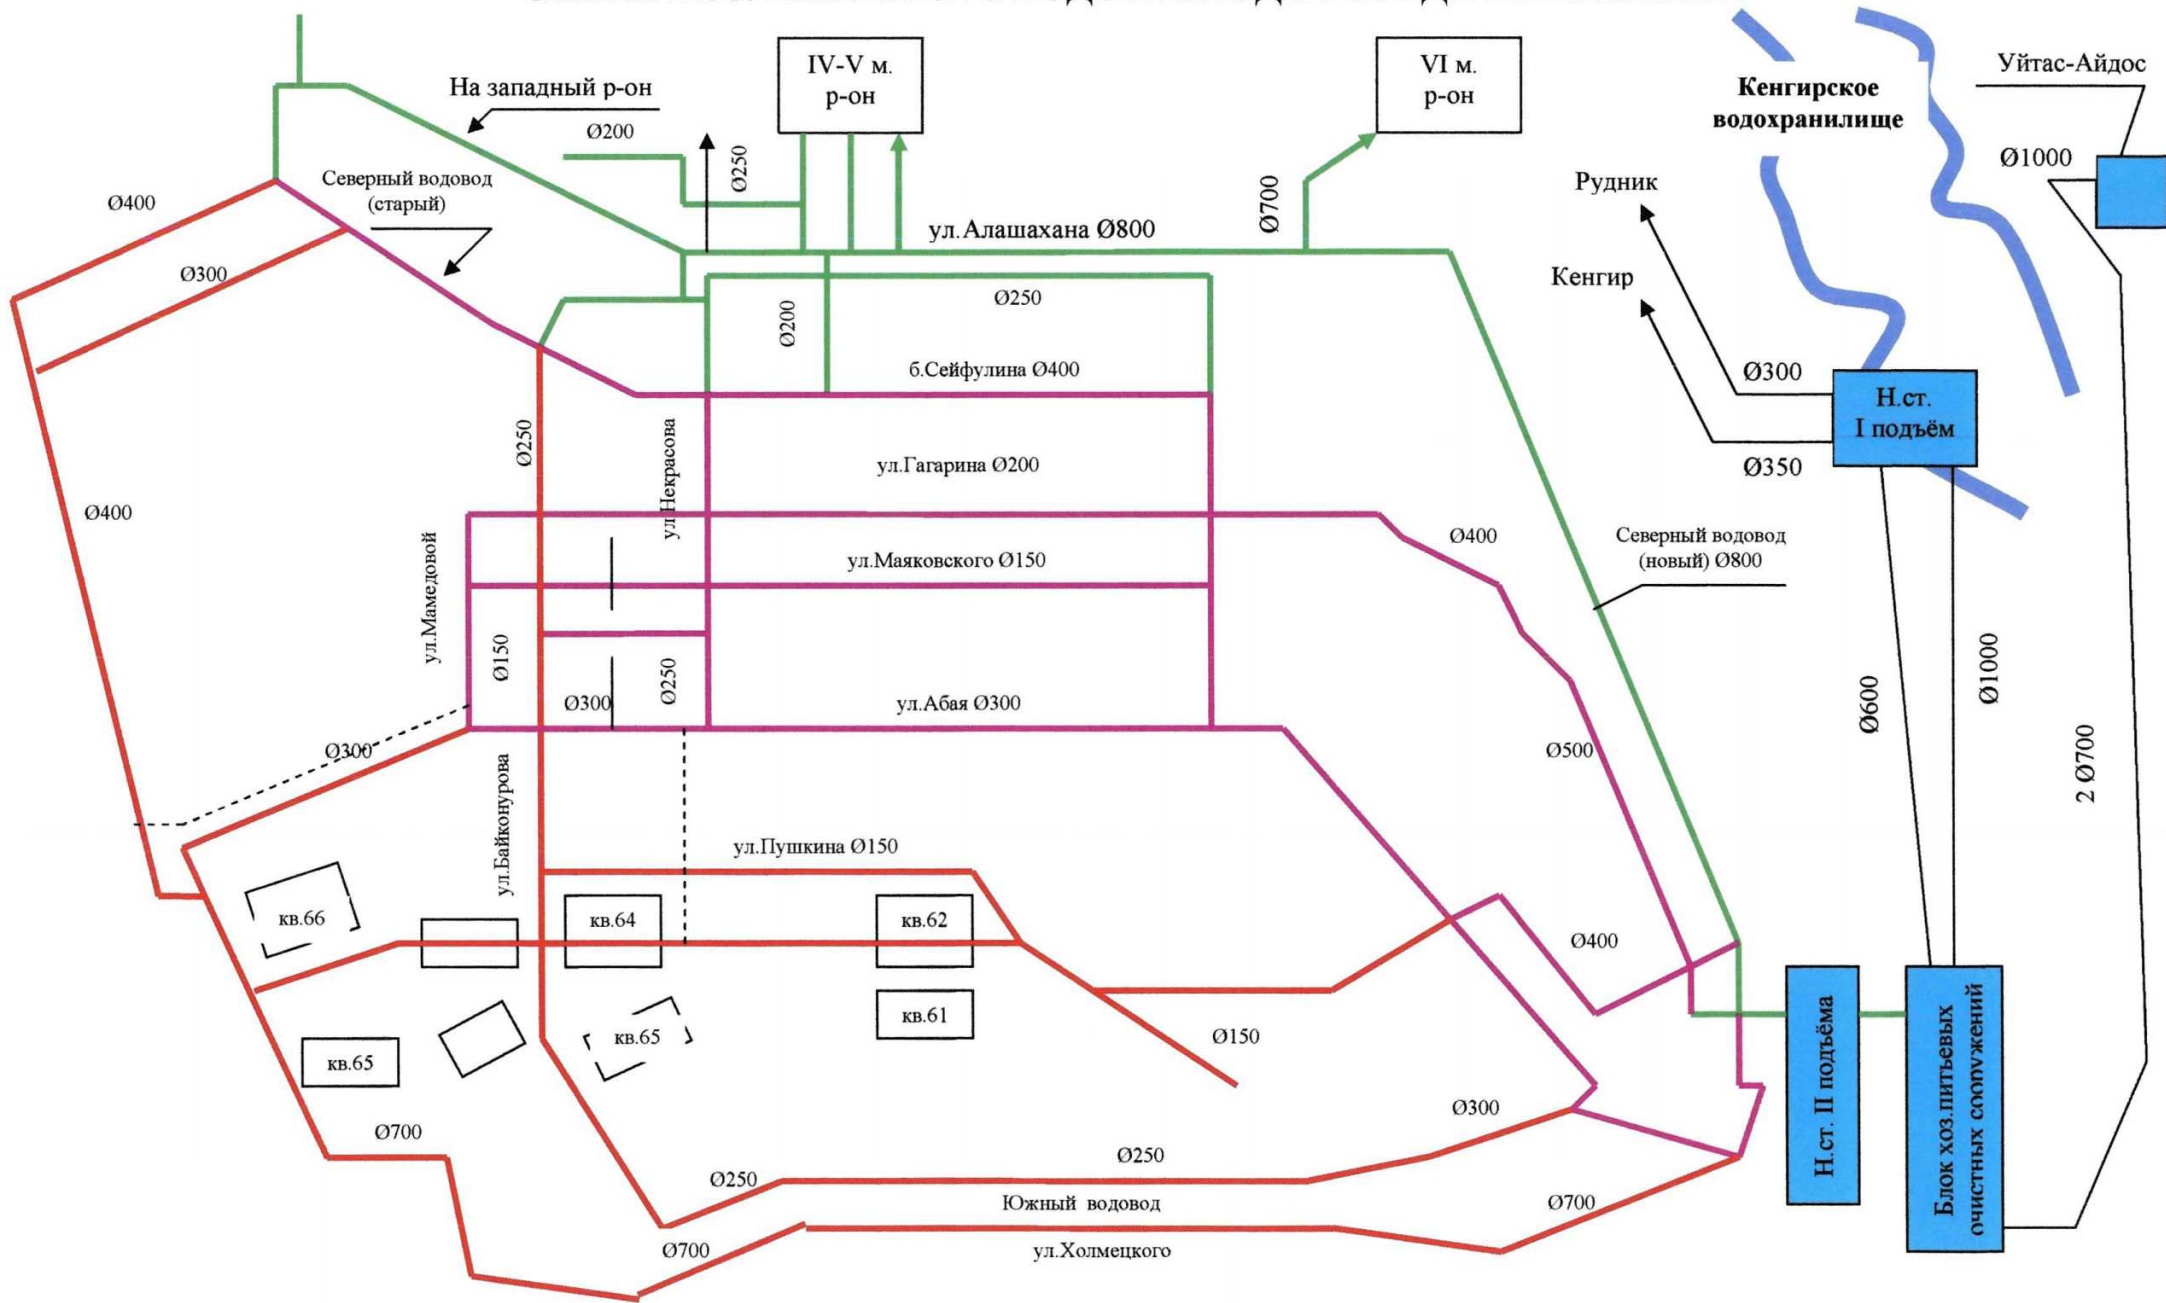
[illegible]

IV-V м. р-он

VI м. р-он

На западный р-он

Уйтас-Айдос

Кенгирское водохранилище

Ø200

Ø250

Ø700

Ø1000

Рудник

Северный водовод (старый)

Ø400

ул. Алашахана Ø800

Кенгир

Ø300

Ø250

Ø200

б.Сейфулина Ø400

Ø300

Н.ст. I подъём

Ø350

Ø250

ул.Некрасова

ул.Гагарина Ø200

Ø400

Ø400

Северный водовод (новый) Ø800

ул.Мамедовой

ул.Маяковского Ø150

Ø150

Ø300

Ø250

ул.Абая Ø300

Ø600

Ø1000

2 Ø700

Ø300

Ø500

ул.Байконурова

ул.Пушкина Ø150

кв.66

кв.64

кв.62

Ø400

кв.61

кв.65

кв.65

Ø150

Н.ст. II подъёма

Блок хоз.питьевых очистных сооружений

Ø700

Ø300

Ø250

Ø250

Ø700

Южный водовод

Ø700

ул.Холмецкого